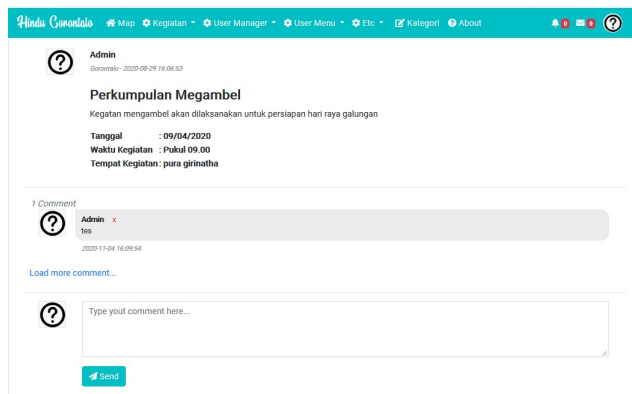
Hindu Gorontalo Map Kegiatan User Manager User Menu Etc Kategori About 0 0

Admin
Gorontalo - 2020-08-29 16:06:53

Perkumpulan Megambel

Kegatan mengambel akan dilaksanakan untuk persiapan hari raya galungan

Tanggal : 09/04/2020
Waktu Kegiatan : Pukul 09.00
Tempat Kegiatan : pura girinatha

1 Comment

Admin x
tes
2020-11-04 16:09:54

Load more comment...

Type yout comment here...

Send